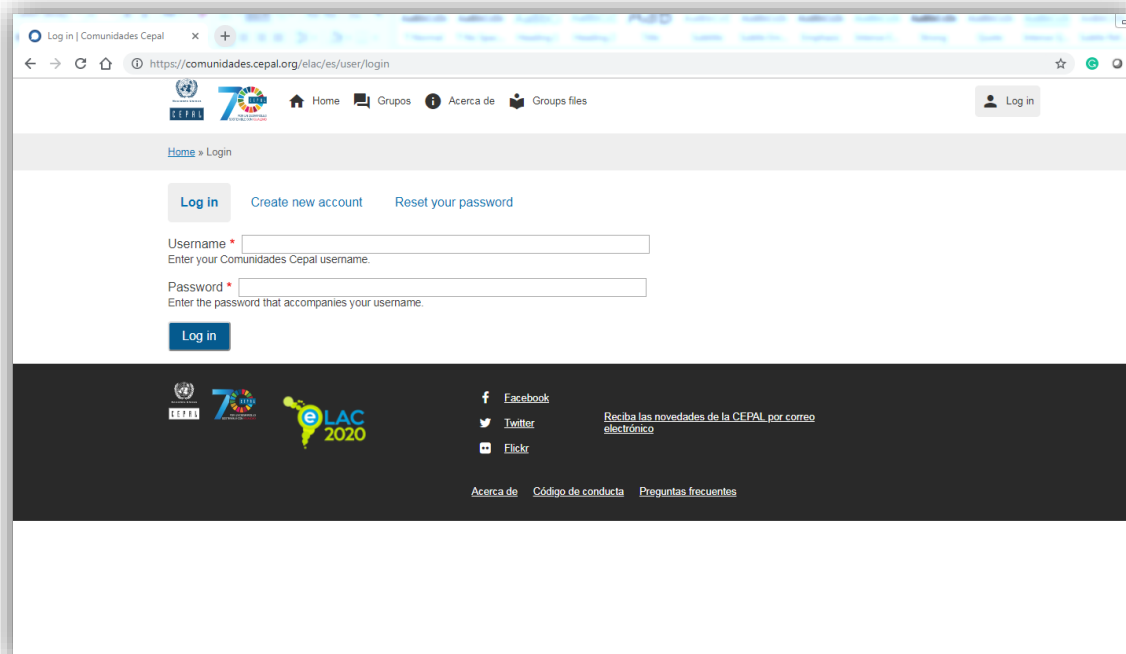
Log in | Comunidades Cepal

https://comunidades.cepal.org/elac/es/user/login

CEPAL

Home Grupos Acerca de Groups files

Log in

Home » Login

Log in Create new account Reset your password

Username *
Enter your Comunidades Cepal username.

Password *
Enter the password that accompanies your username.

Log in

CEPAL

eLAC 2020

Facebook
Twitter
Flickr

Reciba las novedades de la CEPAL por correo electrónico

Acerca de Código de conducta Preguntas frecuentes